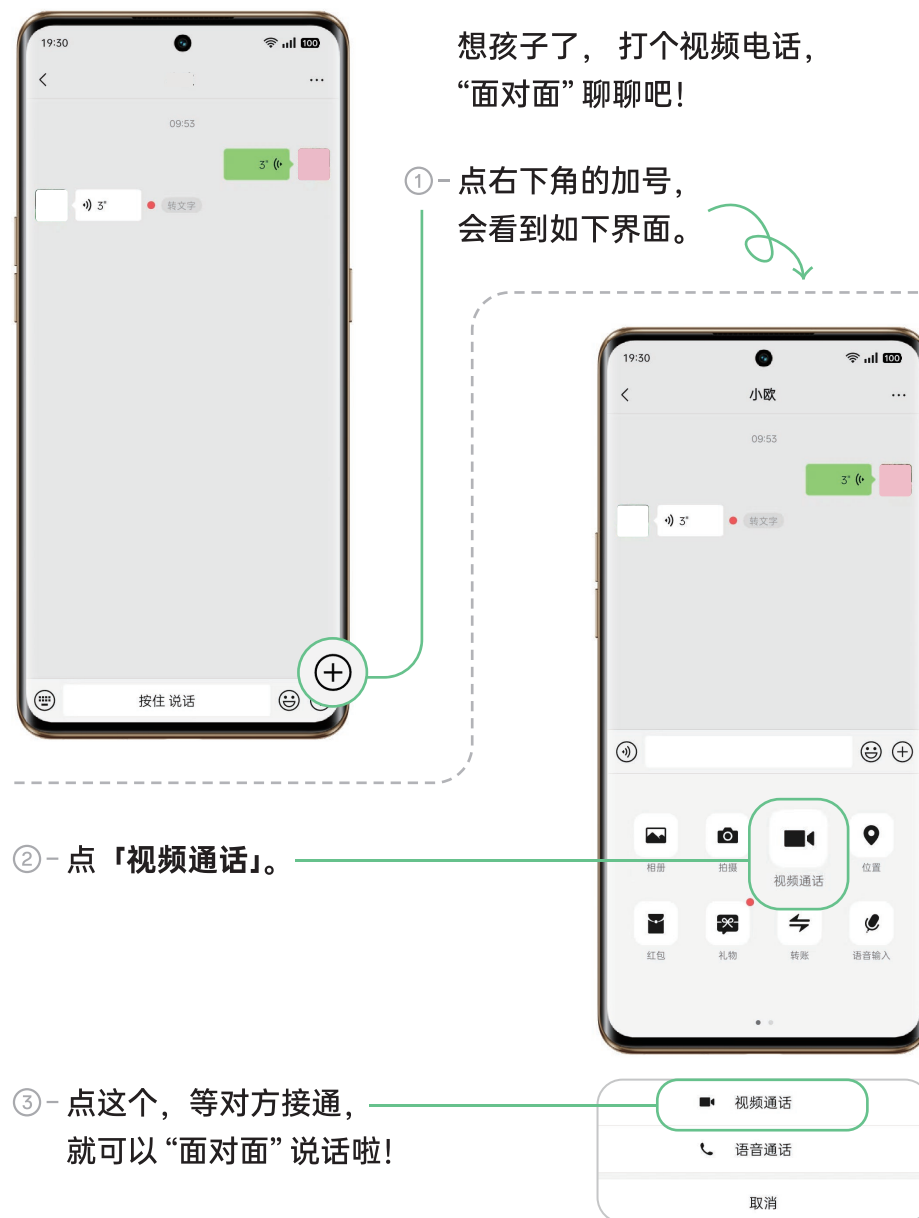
19:30

100

09:53

3"

3"

转文字

按住 说话

想孩子了，打个视频电话，“面对面”聊聊吧！

①-点右下角的加号，会看到如下界面。

19:30

100

小欧

09:53

3"

3"

转文字

相册

拍摄

视频通话

位置

红包

礼物

转账

语音输入

②-点「视频通话」。

③-点这个，等对方接通，就可以“面对面”说话啦！

视频通话

语音通话

取消